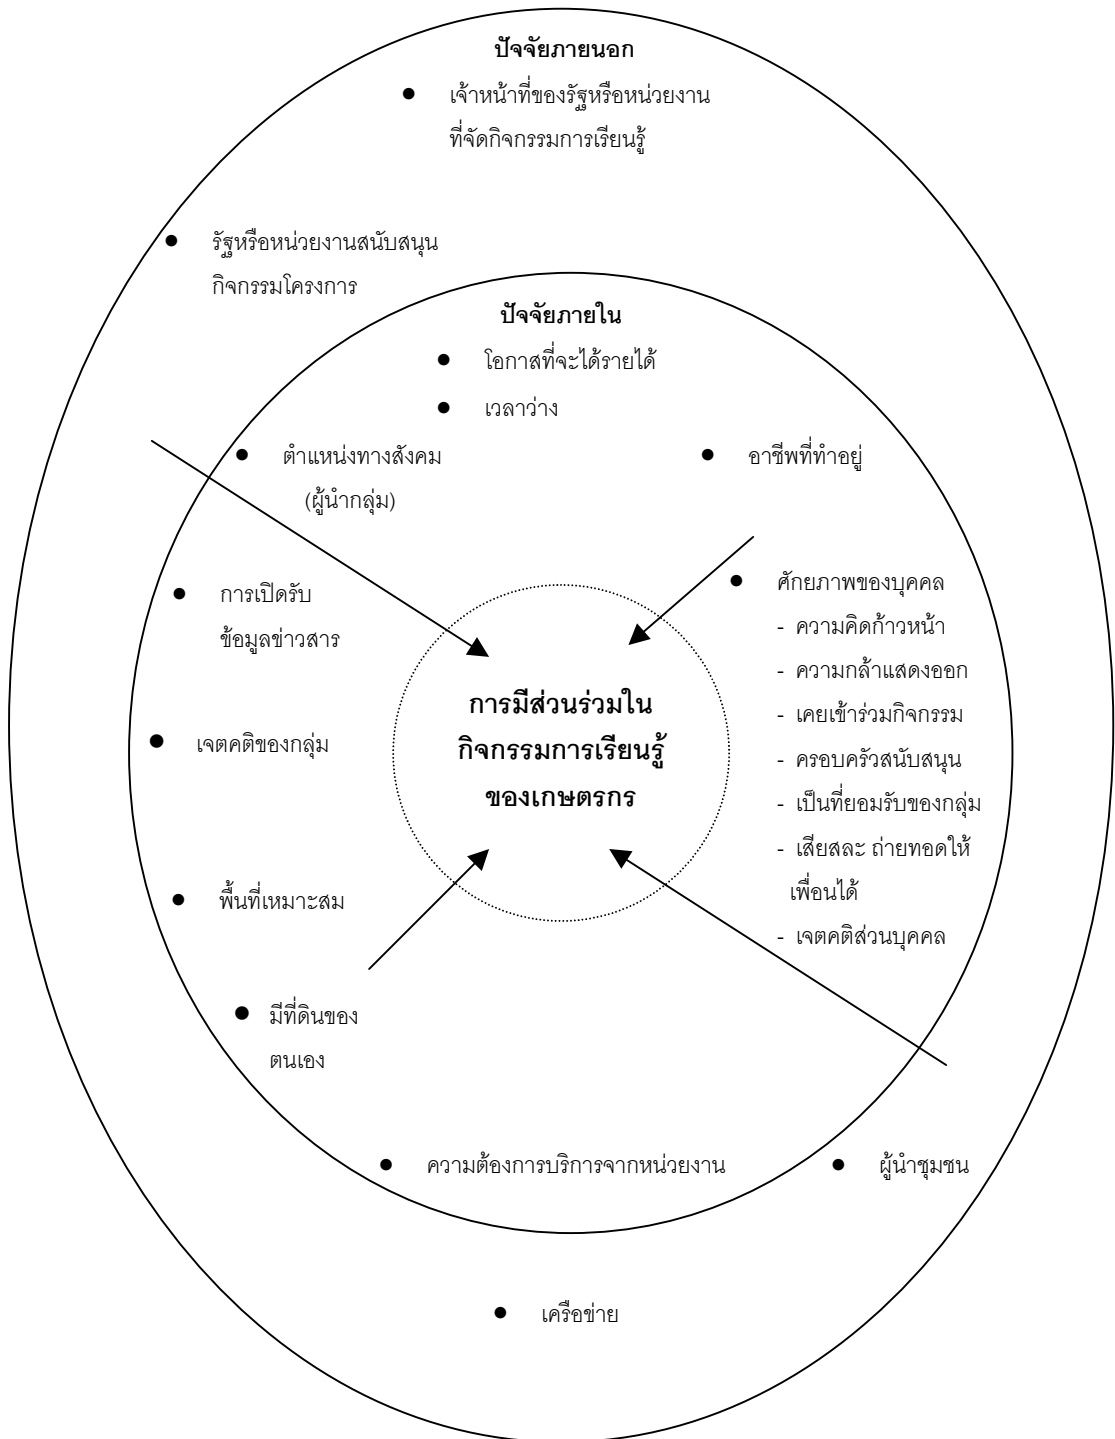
ปัจจัยภายนอก

• เจ้าหน้าที่ของรัฐหรือหน่วยงานที่จัดกิจกรรมการเรียนรู้

• รัฐหรือหน่วยงานสนับสนุนกิจกรรมโครงการ

ปัจจัยภายใน

• โอกาสที่จะได้รายได้

• เวลาว่าง

• ตำแหน่งทางสังคม (ผู้นำกลุ่ม)

• อาชีพที่ทำอยู่

• การเปิดรับข้อมูลข่าวสาร

• ศักยภาพของบุคคล
- ความคิดก้าวหน้า
- ความกล้าแสดงออก
- เคยเข้าร่วมกิจกรรม
- ครอบครัวสนับสนุน
- เป็นที่ยอมรับของกลุ่ม
- เสียสละ ถ่ายทอดให้เพื่อนได้
- เจตคติส่วนบุคคล

การมีส่วนร่วมในกิจกรรมการเรียนรู้ของเกษตรกร

• เจตคติของกลุ่ม

• พื้นที่เหมาะสม

• มีที่ดินของตนเอง

• ความต้องการบริการจากหน่วยงาน

• ผู้นำชุมชน

• เครือข่าย